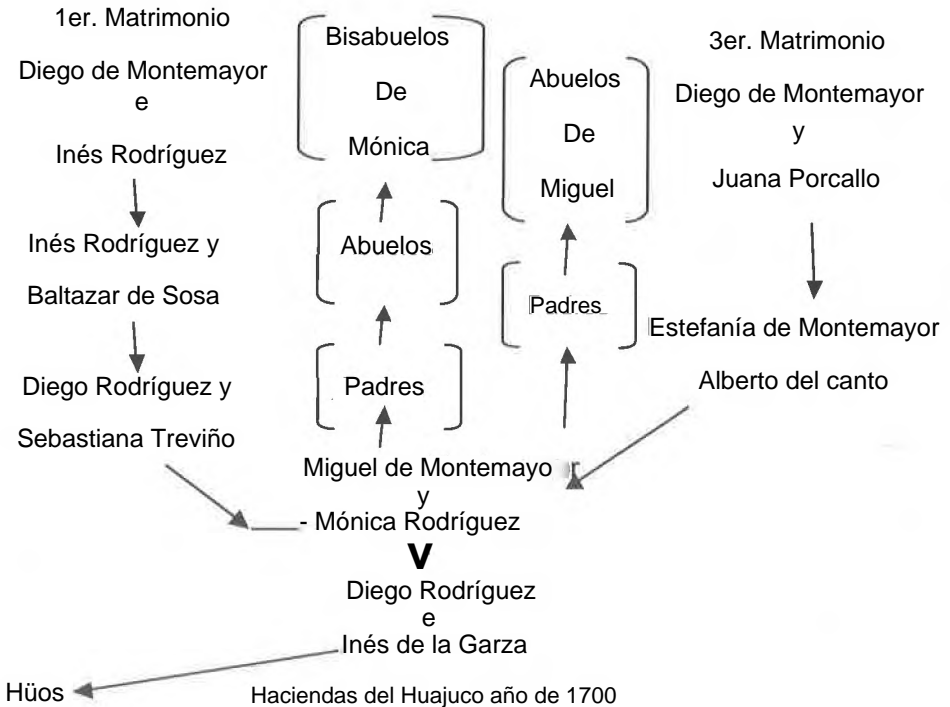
1er. Matrimonio

Diego de Montemayor e

Inés Rodríguez

Inés Rodríguez y

Baltazar de Sosa

Diego Rodríguez y

Sebastiana Treviño

Bisabuelos De Mónica

Abuelos

Padres

Abuelos De Miguel

Padres

3er. Matrimonio

Diego de Montemayor y

Juana Porcallo

Estefanía de Montemayor

Alberto del canto

Miguel de Montemayo y

Mónica Rodríguez

V

Diego Rodríguez e

Inés de la Garza

Hüos

Haciendas del Huajuco año de 1700